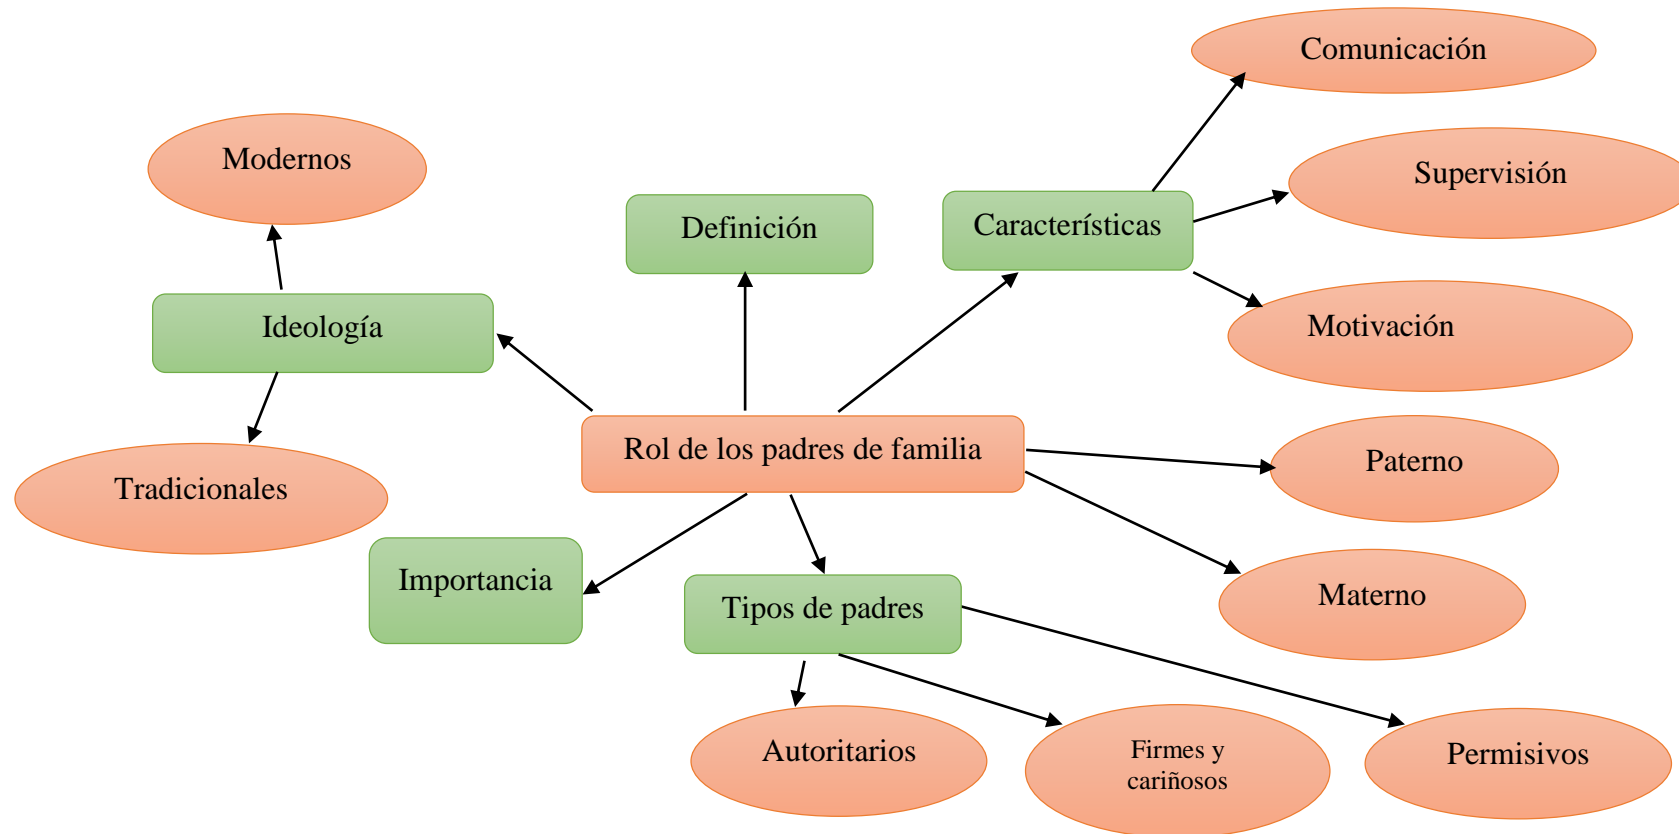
Rol de los padres de familia

Ideología

Modernos

Tradicionales

Definición

Características

Comunicación

Supervisión

Motivación

Paterno

Materno

Importancia

Tipos de padres

Autoritarios

Firmes y cariñosos

Permisivos